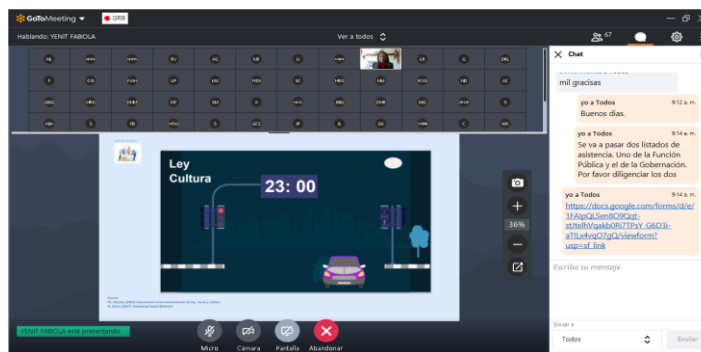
GoToMeeting ▾ GRB

Hablando: YENIT FABIOLA

Ver a todos

67

Chat

mil gracisas

yo a Todos 9:12 a. m.
Buenos días.

yo a Todos 9:14 a. m.
Se va a pasar dos listados de asistencia. Uno de la Función Pública y el de la Gobernación. Por favor diligenciar los dos

yo a Todos 9:14 a. m.
https://docs.google.com/forms/d/e/1FAIpQLSen8O9Qqt-stJtelhVqakb0Ri7TPsY_G6D3i-aTlLx4vqO7gQ/viewform?usp=sf_link

Escriba su mensaje

Enviar a

Todos

Enviar

Ley
Cultura

23: 00

36%

YENIT FABIOLA está presentando.

Micro
Cámara
Pantalla
Abandonar